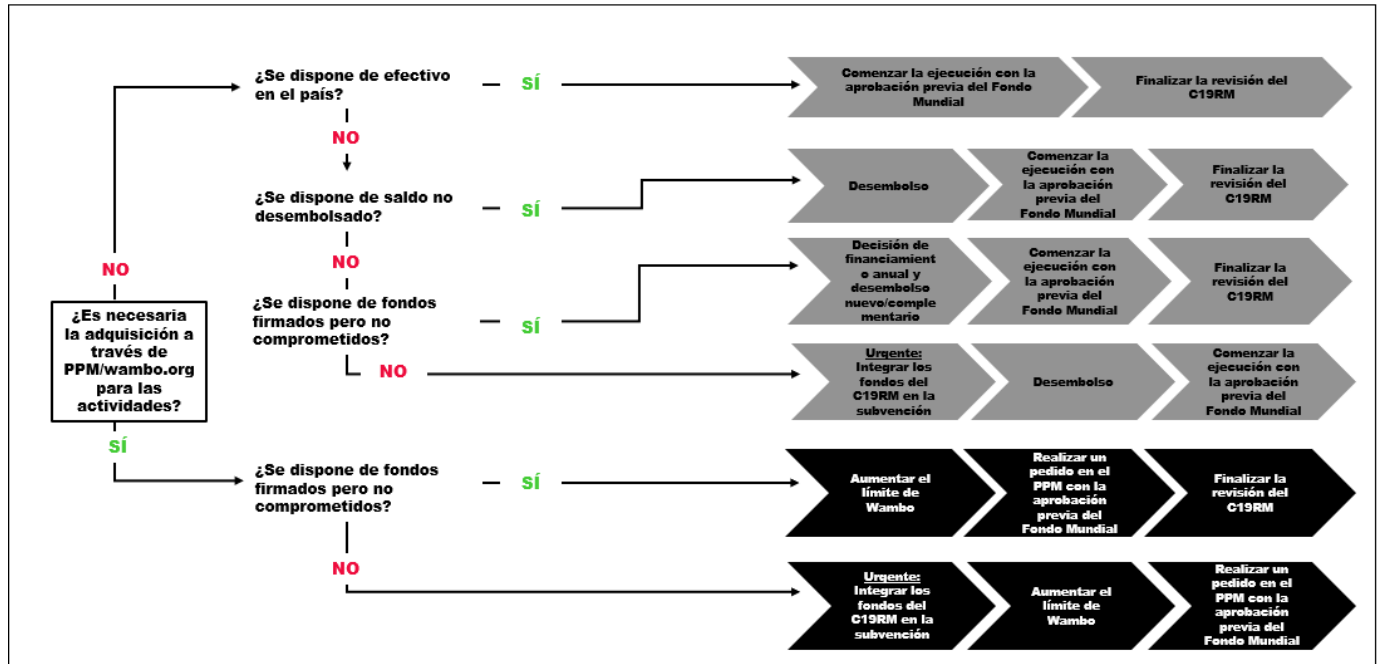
¿Es necesaria la adquisición a través de PPM/wambo.org para las actividades?

NO

¿Se dispone de efectivo en el país?

SÍ

Comenzar la ejecución con la aprobación previa del Fondo Mundial

Finalizar la revisión del C19RM

NO

¿Se dispone de saldo no desembolsado?

SÍ

Desembolso

Comenzar la ejecución con la aprobación previa del Fondo Mundial

Finalizar la revisión del C19RM

NO

¿Se dispone de fondos firmados pero no comprometidos?

SÍ

Decisión de financiamiento anual y desembolso nuevo/complementario

Comenzar la ejecución con la aprobación previa del Fondo Mundial

Finalizar la revisión del C19RM

NO

Urgente: Integrar los fondos del C19RM en la subvención

Desembolso

Comenzar la ejecución con la aprobación previa del Fondo Mundial

SÍ

¿Se dispone de fondos firmados pero no comprometidos?

SÍ

Aumentar el límite de Wambo

Realizar un pedido en el PPM con la aprobación previa del Fondo Mundial

Finalizar la revisión del C19RM

NO

Urgente: Integrar los fondos del C19RM en la subvención

Aumentar el límite de Wambo

Realizar un pedido en el PPM con la aprobación previa del Fondo Mundial